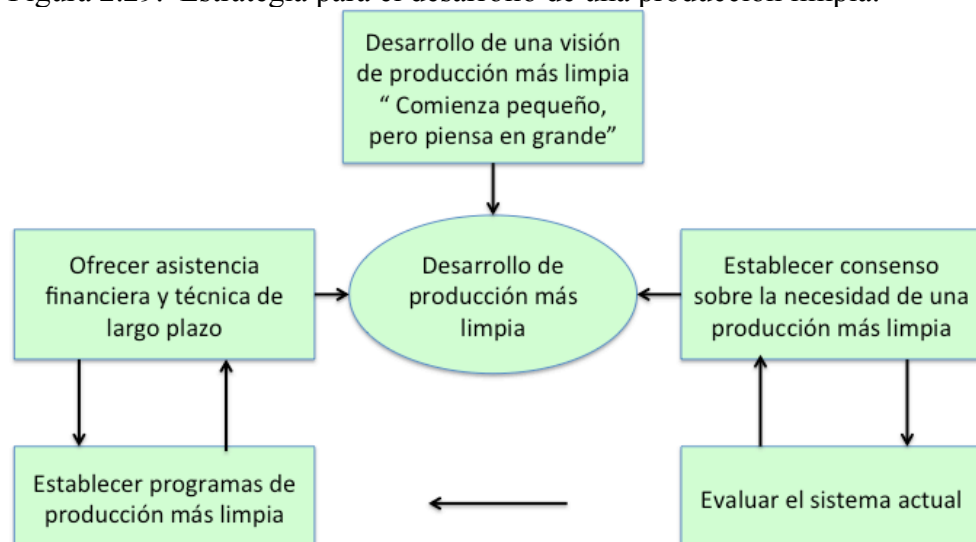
Figura 2.29: Estrategia para el desarrollo de una producción limpia.

Desarrollo de una visión de producción más limpia " Comienza pequeño, pero piensa en grande"

Ofrecer asistencia financiera y técnica de largo plazo

Desarrollo de producción más limpia

Establecer consenso sobre la necesidad de una producción más limpia

Establecer programas de producción más limpia

Evaluar el sistema actual